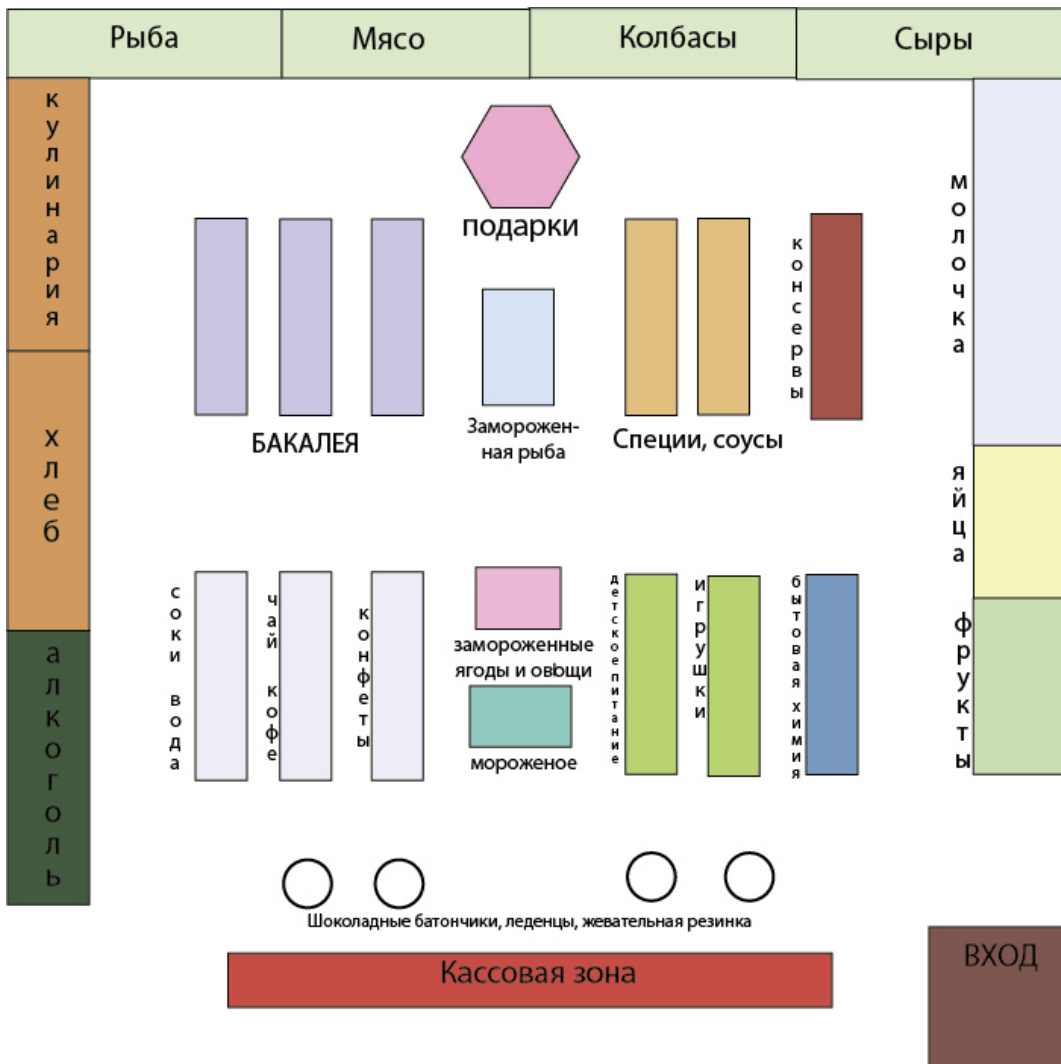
Рыба
Мясо
Колбасы
Сыры

кулинария
хлеб
алкоголь

подарки

БАКАЛЕЯ

Заморожен-ная рыба

Специи, соусы

консервы

молочка
яйца
фрукты

соки вода
чай кофе
конфеты

замороженные ягоды и овощи
мороженое

детское питание
игрушки
бытовая химия

Шоколадные батончики, леденцы, жевательная резинка

Кассовая зона

ВХОД